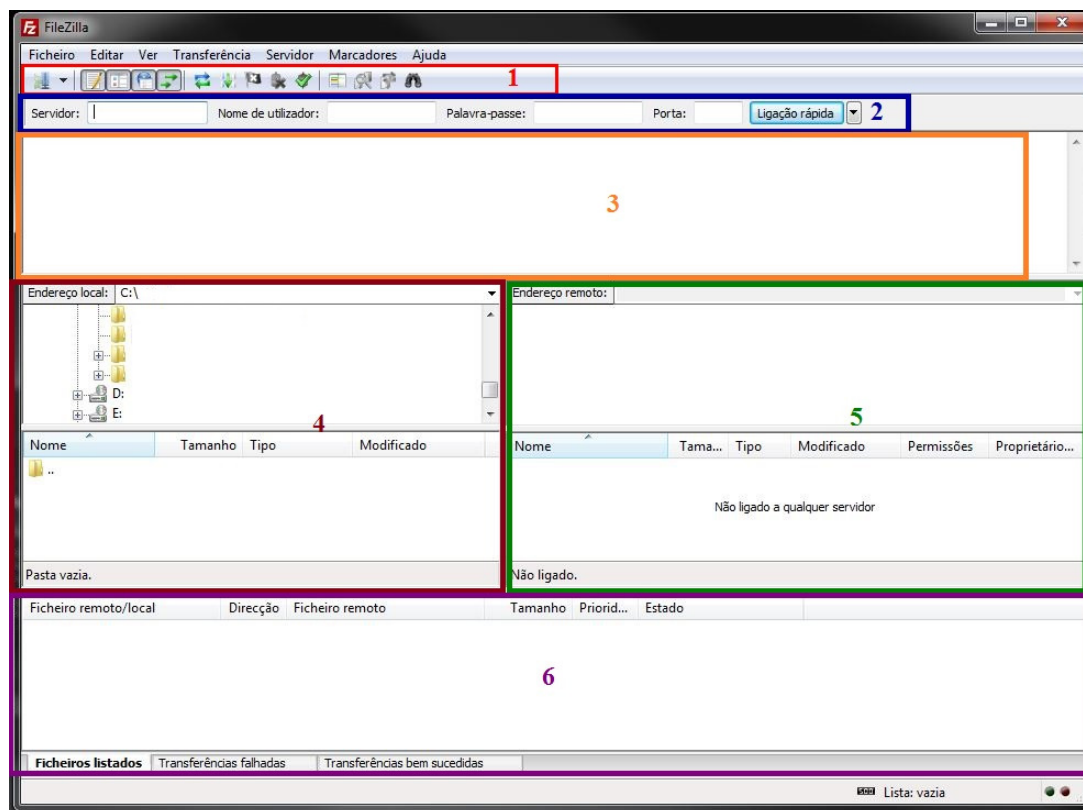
FileZilla

Ficheiro Editar Ver Transferência Servidor Marcadores Ajuda

1

Servidor: Nome de utilizador: Palavra-passe: Porta: Ligação rápida 2

3

Endereço local: C:\

D:

E:

4

| Nome | Tamanho | Tipo | Modificado |
|---|---|---|---|
| .. | | | |

Pasta vazia.

Endereço remoto:

5

| Nome | Tama... | Tipo | Modificado | Permissões | Proprietário... |
|---|---|---|---|---|---|

Não ligado a qualquer servidor

Não ligado.

| Ficheiro remoto/local | Direcção | Ficheiro remoto | Tamanho | Priorid... | Estado |
|---|---|---|---|---|---|

6

Ficheiros listados | Transferências falhadas | Transferências bem sucedidas

Lista: vazia